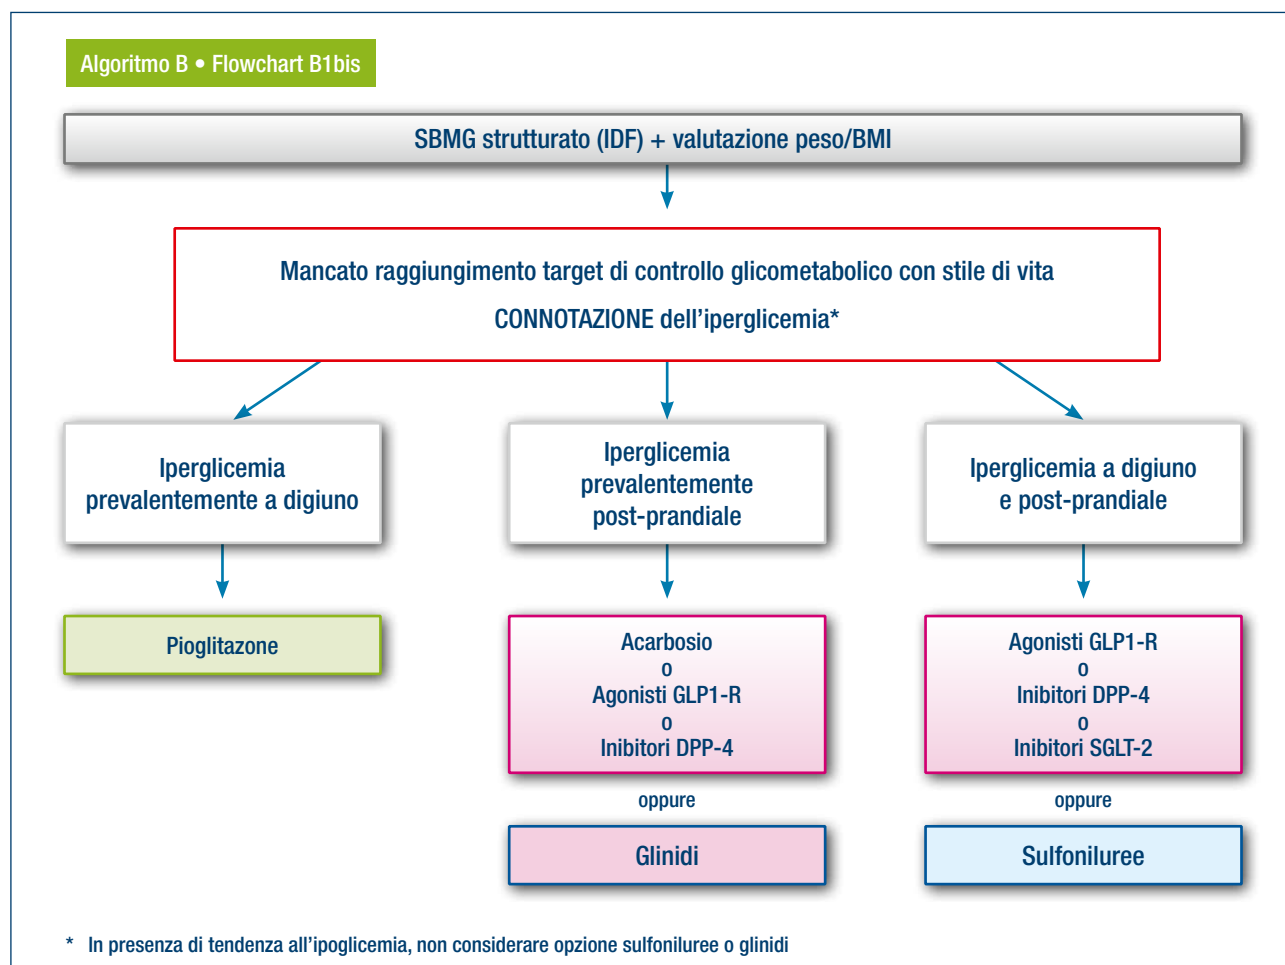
Algoritmo B • Flowchart B1bis

SBMG strutturato (IDF) + valutazione peso/BMI

Mancato raggiungimento target di controllo glicometabolico con stile di vita

CONNOTAZIONE dell'iperglicemia*

Iperglicemia prevalentemente a digiuno

Iperglicemia prevalentemente post-prandiale

Iperglicemia a digiuno e post-prandiale

Pioglitazone

Acarbosio
o
Agonisti GLP1-R
o
Inibitori DPP-4

oppure

Glinidi

Agonisti GLP1-R
o
Inibitori DPP-4
o
Inibitori SGLT-2

oppure

Sulfoniluree

* In presenza di tendenza all'ipoglicemia, non considerare opzione sulfoniluree o glinidi